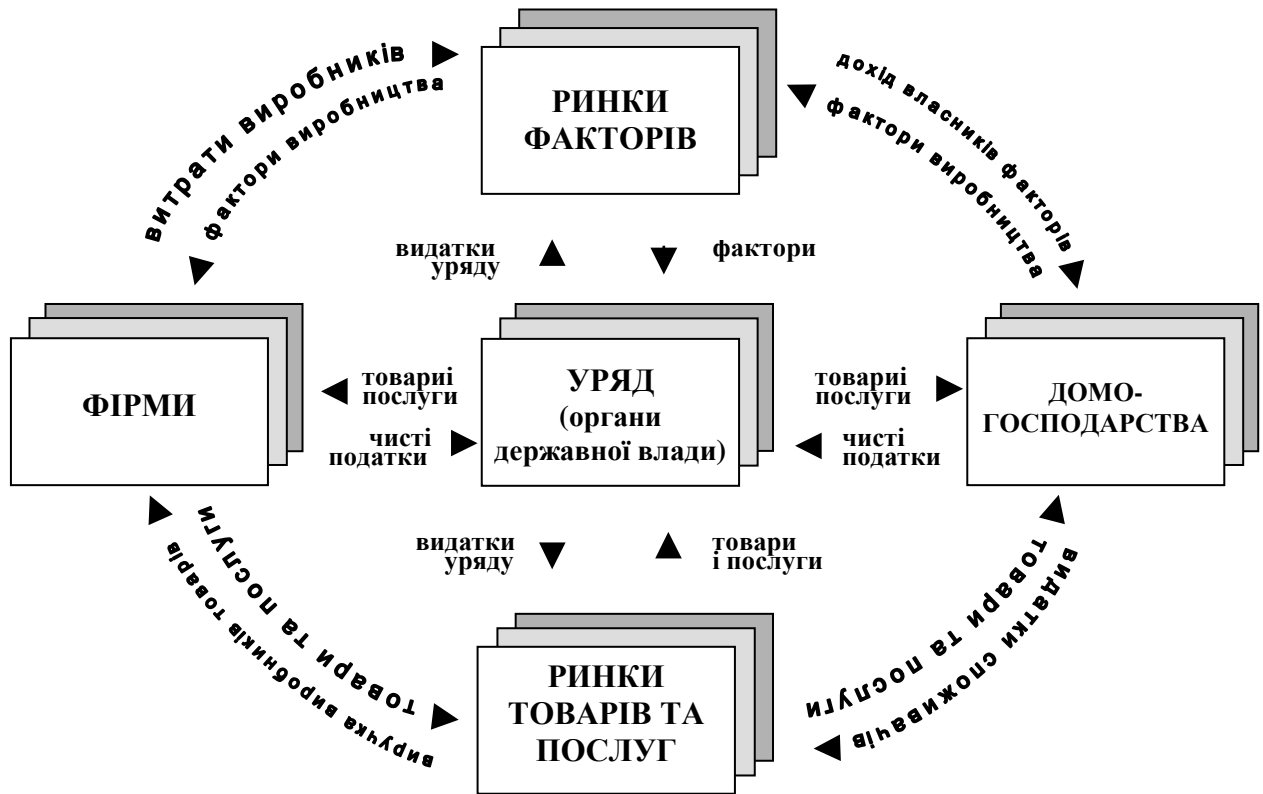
витрати виробників

фактори виробництва

РИНКИ ФАКТОРІВ

дохід власників факторів

фактори виробництва

видатки уряду

фактори

ФІРМИ

товари і послуги

чисті податки

УРЯД (органи державної влади)

товари і послуги

чисті податки

ДОМО-ГОСПОДАРСТВА

товари та послуги

виручка виробників товарів

видатки уряду

товари і послуги

видатки споживачів

товари та послуги

РИНКИ ТОВАРІВ ТА ПОСЛУГ